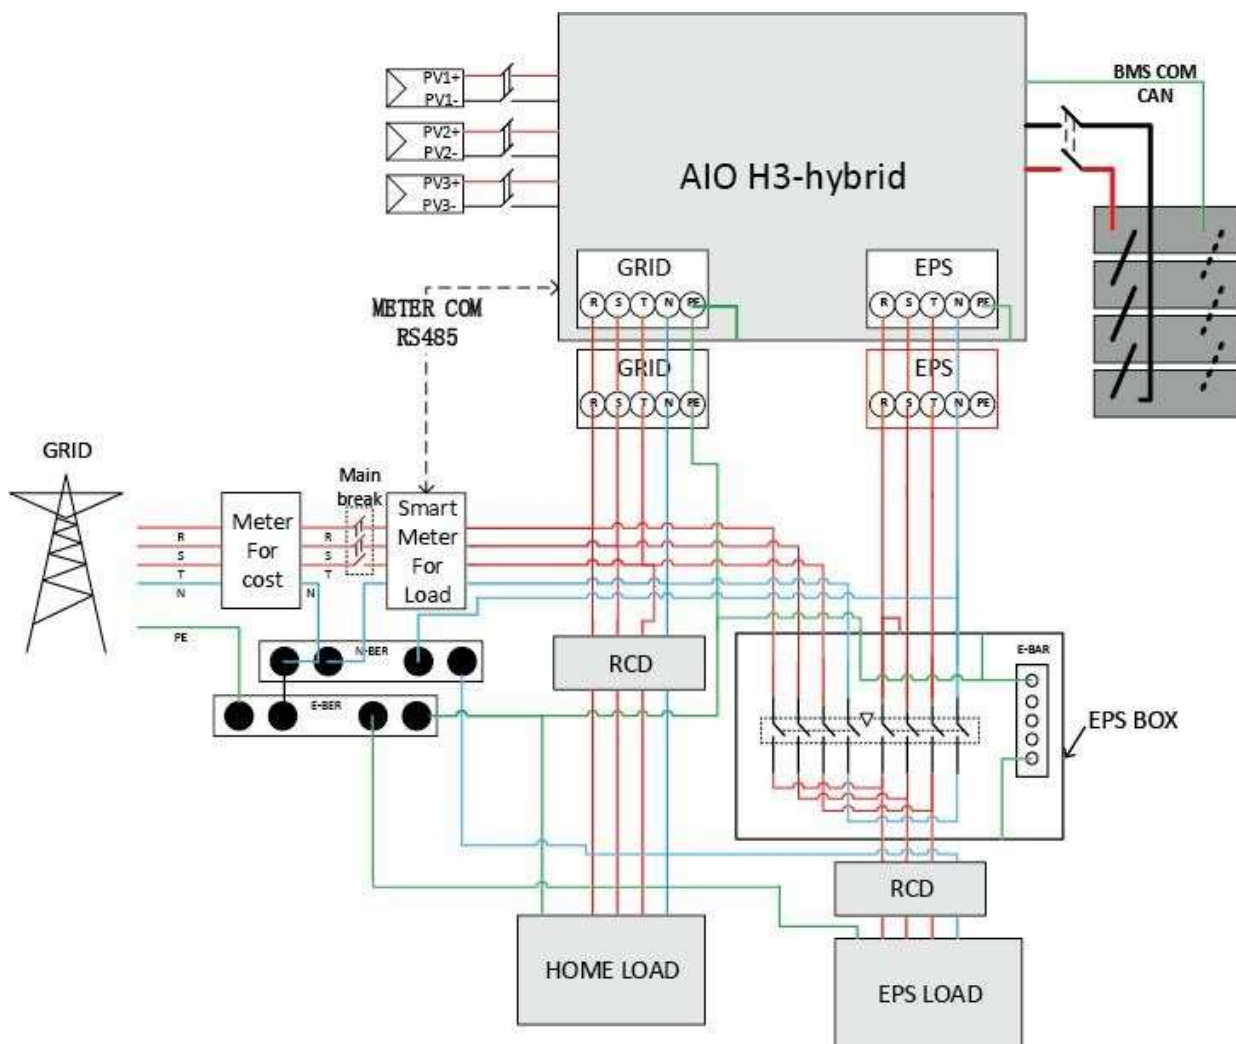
PV1+
PV1-
PV2+
PV2-
PV3+
PV3-

AIO H3-hybrid

BMS COM
CAN

GRID
R S T N PE

EPS
R S T N PE

METER COM
RS485

GRID
R S T N PE

EPS
R S T N PE

GRID

Meter
For
cost

R
S
T
N

Main
break

R
S
T

N

Smart
Meter
For
Load

PE

N-BER

E-BER

RCD

E-BAR

EPS BOX

RCD

HOME LOAD

EPS LOAD